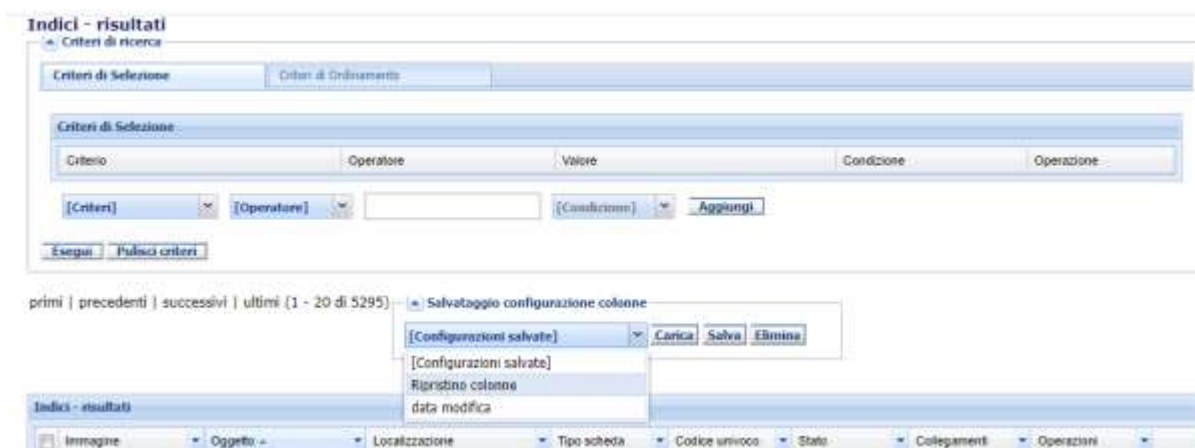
Indici - risultati

Criteri di ricerca

Criteri di Selezione | Criteri di Ordinamento

Criteri di Selezione

| Criterio | Operatore | Valore | Condizione | Operazione |
|---|---|---|---|---|

[Criteri] [Operatore] [Condizione] Aggiungi

Esegui Pulisci criteri

primi | precedenti | successivi | ultimi (1 - 20 di 5295)

Salvataggio configurazione colonne

[Configurazioni salvate] Carica Salva Elimina

[Configurazioni salvate]
Ripristino colonne
data modifica

Indici - risultati

Immagine | Oggetto | Localizzazione | Tipo scheda | Codice univoco | Stato | Collegamenti | Operazioni